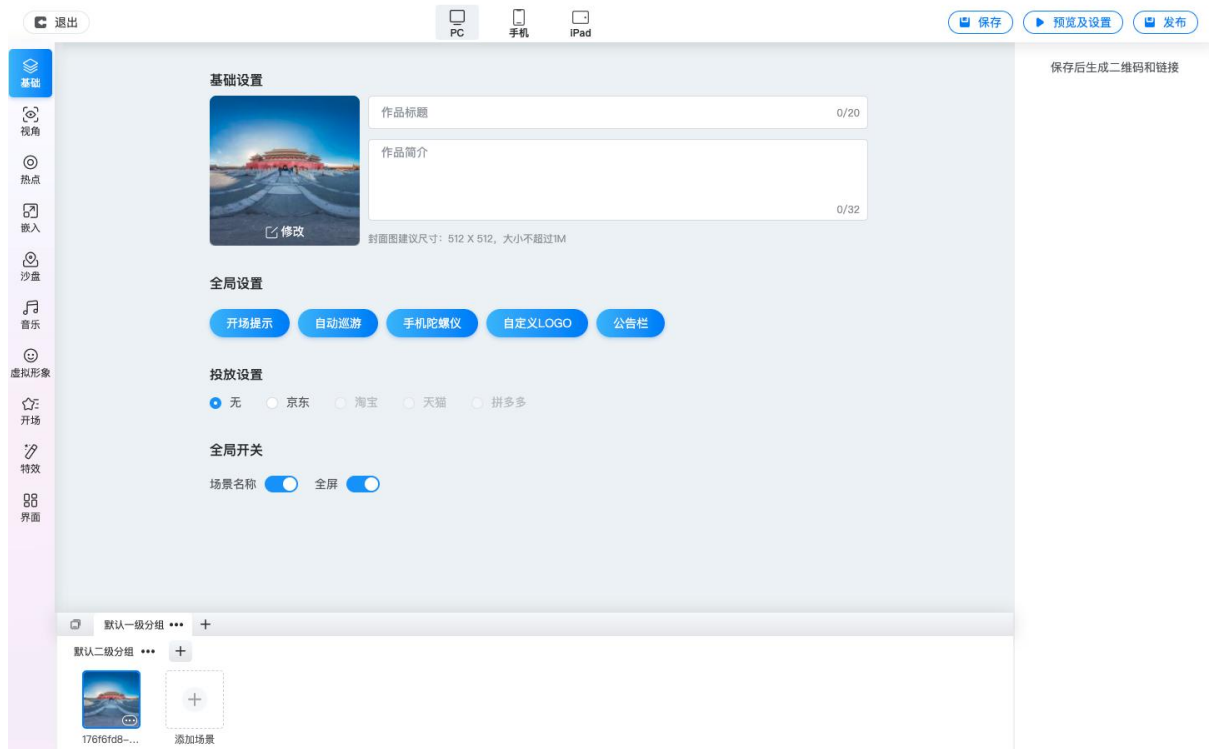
退出

PC 手机 iPad

保存 预览及设置 发布

保存后生成二维码和链接

基础
视角
热点
嵌入
沙盘
音乐
虚拟形象
开场
特效
界面

基础设置

修改

作品标题 0/20

作品简介 0/32

封面图建议尺寸：512 X 512，大小不超过1M

全局设置

开场提示 自动巡游 手机陀螺仪 自定义LOGO 公告栏

投放设置

无 京东 淘宝 天猫 拼多多

全局开关

场景名称 全屏

默认一级分组 ••• +

默认二级分组 ••• +

176f6fd8-...

添加场景